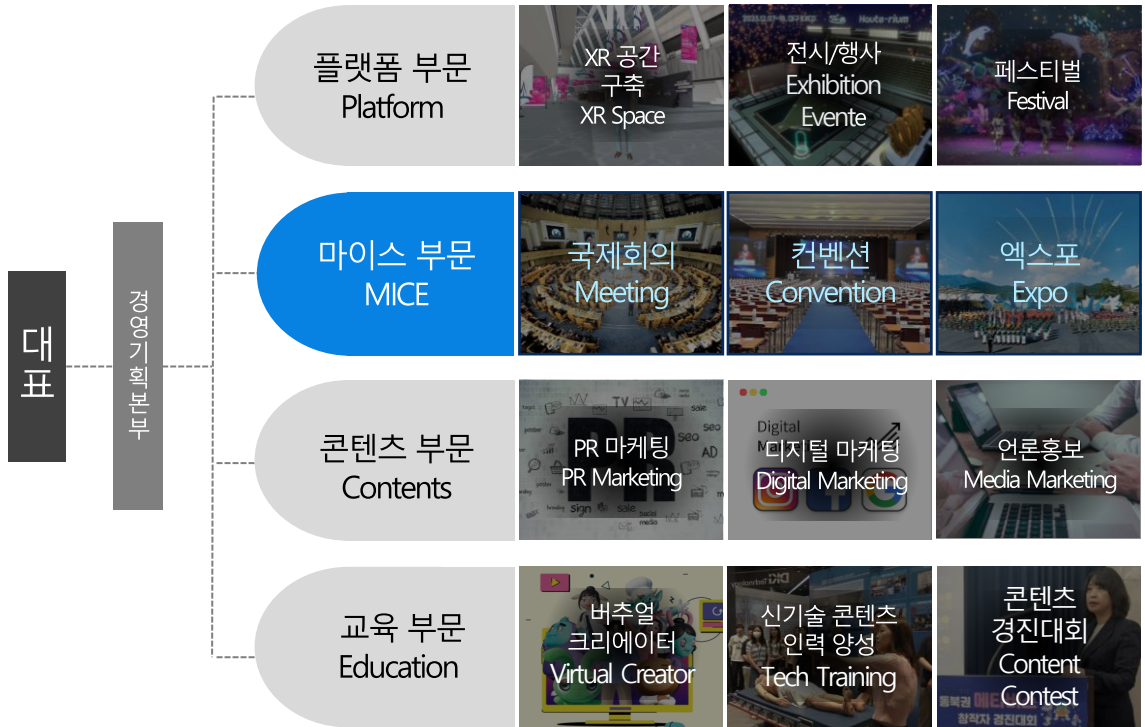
대표

경영기획본부

플랫폼 부문
Platform

XR 공간 구축
XR Space

전시/행사
Exhibition
Evente

페스티벌
Festival

마이스 부문
MICE

국제회의
Meeting

컨벤션
Convention

엑스포
Expo

콘텐츠 부문
Contents

PR 마케팅
PR Marketing

디지털 마케팅
Digital Marketing

언론홍보
Media Marketing

교육 부문
Education

버추얼 크리에이터
Virtual Creator

신기술 콘텐츠 인력 양성
Tech Training

콘텐츠 경진대회
Content Contest